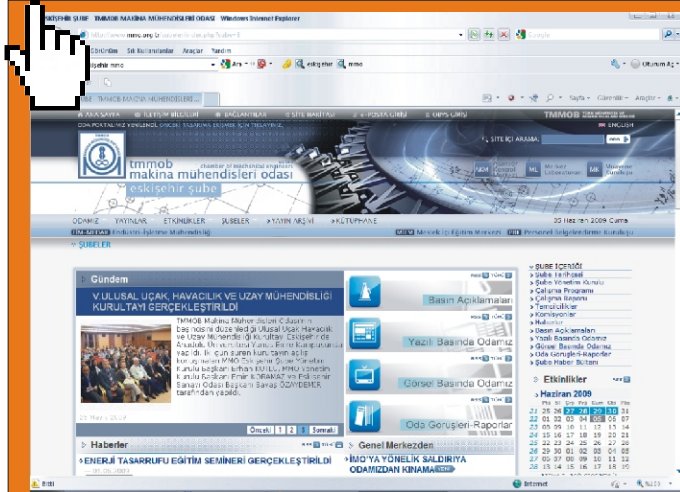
ESKİŞEHİR ŞUBE TMMOB MAKİNA MÜHENDİSLERİ ODASI - Windows Internet Explorer

http://www.mmo.org.tr/eskisehir/index.php?sube=3

Google

Görünüm Sık Kullanılanlar Araçlar Yardım

eskişehir mmo

Ara

eskişehir

mmo

Oturum Aç

TMMOB MAKİNA MÜHENDİSLERİ...

Sayfa Güvenlik Araçlar

ANA SAYFA İLETİŞİM BİLGİLERİ BAĞLANTILAR SİTE HARİTASI E-POSTA GİRİŞİ ODYS GİRİŞ

TMMOB

ENGLISH

SİTE İÇİ ARAMA

tmmob makina mühendisleri odası

chamber of mechanical engineers

eskişehir şube

ODAMIZ YAYINLAR ETKİNLİKLER ŞUBELER YAYIN ARŞİVİ KÜTÜPHANE

25 Haziran 2009 Cuma

Endüstri-İşletme Mühendisliği

Mesleki İçi Eğitim Merkezi

Personel Belgelendirme Bürosu

ŞUBELER

Gündem

V.ULUSAL UÇAK, HAVACILIK VE UZAY MÜHENDİSLİĞİ KURULTAYI GERÇEKLEŞTİRİLDİ

TMMOB Makina Mühendisleri Odası'nın başlangıcı düzenlediği Ulusal Uçak, Havacılık ve Uzay Mühendisliği Kurultayı Eskişehir'de Anadolu Üniversitesi Yunus Emre Kampüsünde yapıldı. İki gün süren kurultayın açılış konuşmalarını TMMOB Eskişehir Şube Yönetim Kurulu Başkanı Serhan KUTLU, MMO Yönetim Kurulu Başkanı Emin KORAMAZ ve Eskişehir Sanayi Odası Başkanı Savaş ÖZAYDEMİR tarafından yapıldı.

25 Mart 2009

Önceki 1 2 3 Sonraki

Basın Açıklamaları

Yazılı Basında Odamız

Görsel Basında Odamız

Oda Görüşleri-Raporlar

ŞUBE İÇERİĞİ

Şube Tarihçesi

Şube Yönetim Kurulu

Çalışma Programı

Çalışma Raporu

Temsilcilikler

Komisyonlar

Haberler

Basın Açıklamaları

Yazılı Basında Odamız

Görsel Basında Odamız

Oda Görüşleri-Raporlar

Şube Haber Bülteni

Etkinlikler

Haziran 2009

Haberler

ENERJİ TASARRUFU EĞİTİM SEMİNERİ GERÇEKLEŞTİRİLDİ

Genel Merkezden

İMO'YA YÖNELİK SALDIRIYA ODAMIZDAN KINAMA

Bitti

Internet

%100